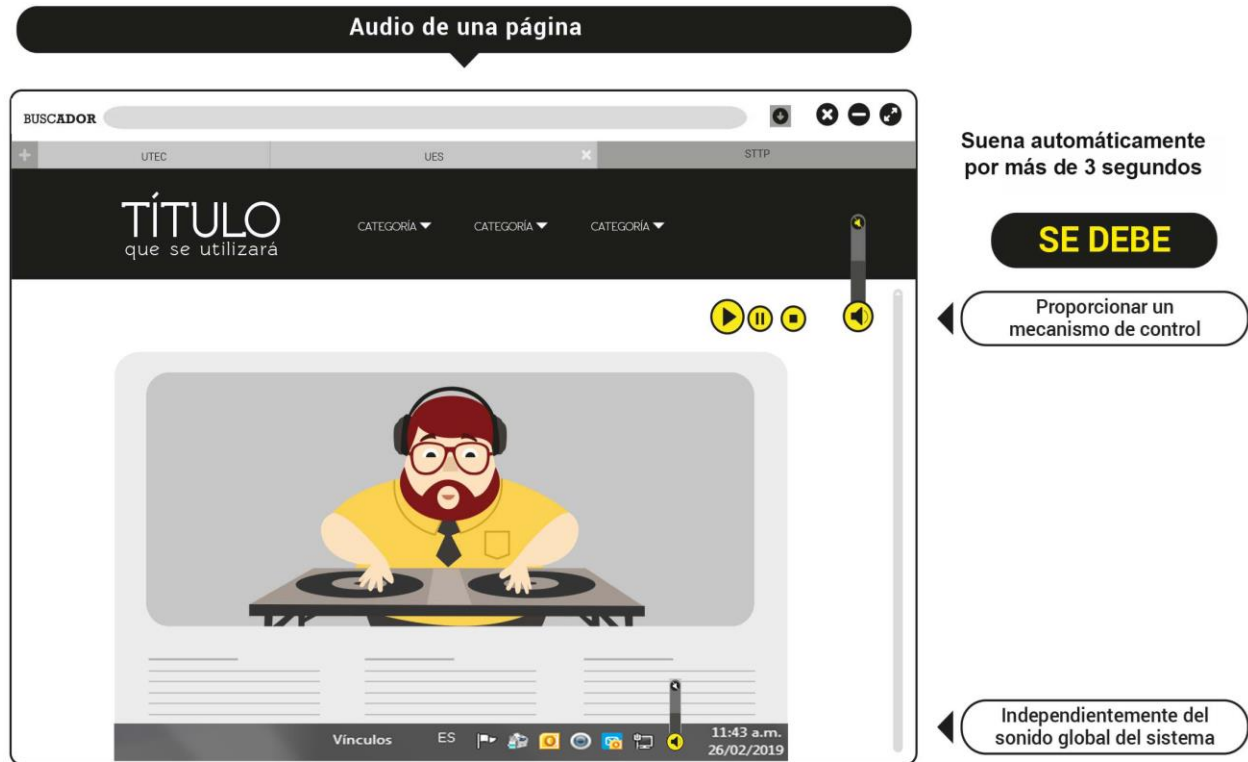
Audio de una página

BUSCADOR

UTEC
UES
STTP

TÍTULO
que se utilizará

CATEGORÍA
CATEGORÍA
CATEGORÍA

Vínculos ES
11:43 a.m.
26/02/2019

Suena automáticamente por más de 3 segundos

SE DEBE

Proporcionar un mecanismo de control

Independientemente del sonido global del sistema